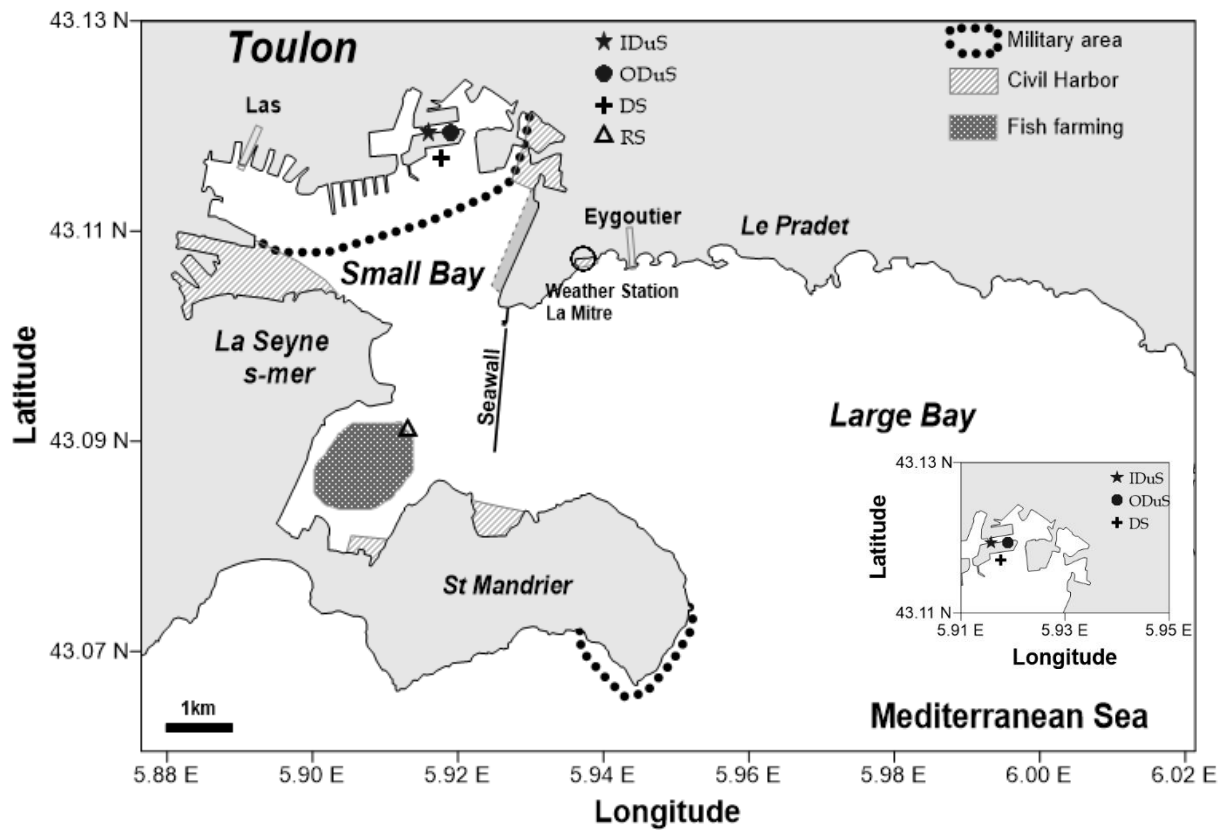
43.13 N
43.11 N
43.09 N
43.07 N
Latitude

Toulon

★ IDuS
● ODuS
✚ DS
△ RS

Military area
Civil Harbor
Fish farming

Las

Eygoutier

Le Pradet

Small Bay

Weather Station La Mitre

La Seyne s-mer

Seawall

Large Bay

St Mandrier

43.13 N
★ IDuS
● ODuS
✚ DS
Latitude
43.11 N
5.91 E 5.93 E 5.95 E
Longitude

1km

Mediterranean Sea

5.88 E 5.90 E 5.92 E 5.94 E 5.96 E 5.98 E 6.00 E 6.02 E
Longitude